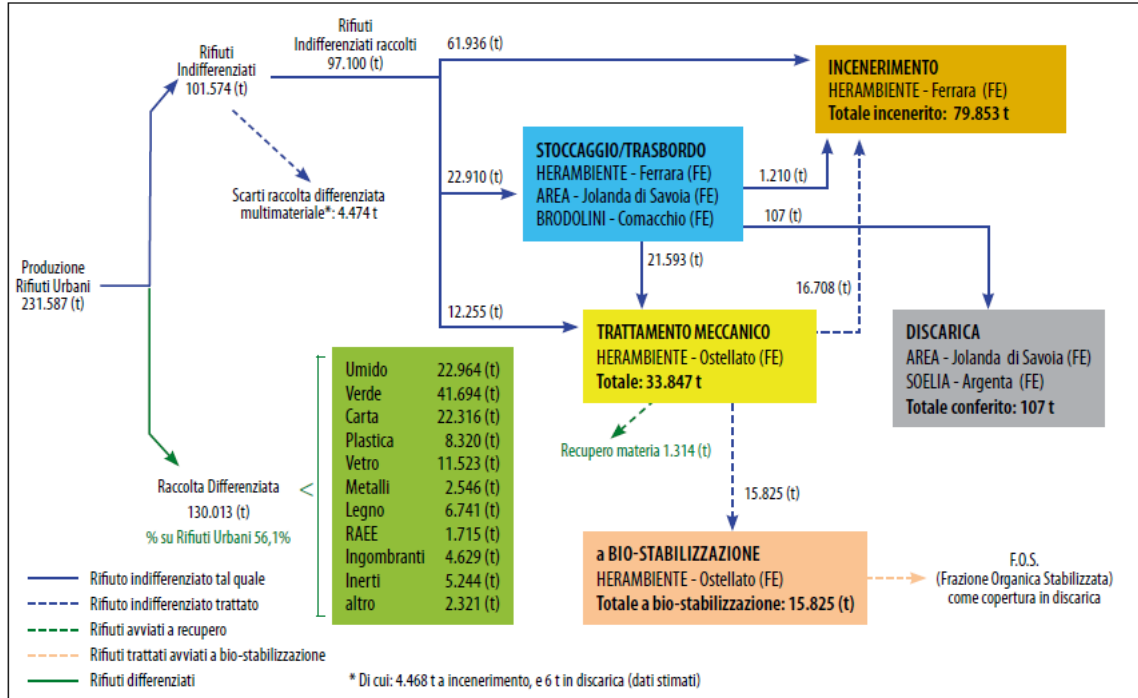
Rifiuti Indifferenziati raccolti 97.100 (t)

61.936 (t)

INCENERIMENTO
HERAMBIENTE - Ferrara (FE)
Totale incenerito: 79.853 t

Rifiuti Indifferenziati 101.574 (t)

Scarti raccolta differenziata multimateriale*: 4.474 t

22.910 (t)

STOCCAGGIO/TRASBORDO
HERAMBIENTE - Ferrara (FE)
AREA - Jolanda di Savoia (FE)
BRODOLINI - Comacchio (FE)

1.210 (t)

107 (t)

21.593 (t)

16.708 (t)

Produzione Rifiuti Urbani 231.587 (t)

12.255 (t)

TRATTAMENTO MECCANICO
HERAMBIENTE - Ostellato (FE)
Totale: 33.847 t

DISCARICA
AREA - Jolanda di Savoia (FE)
SOELIA - Argenta (FE)
Totale conferito: 107 t

| | |
|---|---|
| Umido | 22.964 (t) |
| Verde | 41.694 (t) |
| Carta | 22.316 (t) |
| Plastica | 8.320 (t) |
| Vetro | 11.523 (t) |
| Metalli | 2.546 (t) |
| Legno | 6.741 (t) |
| RAEE | 1.715 (t) |
| Ingombranti | 4.629 (t) |
| Inerti | 5.244 (t) |
| altro | 2.321 (t) |

Recupero materia 1.314 (t)

Raccolta Differenziata 130.013 (t)
% su Rifiuti Urbani 56,1%

15.825 (t)

a BIO-STABILIZZAZIONE
HERAMBIENTE - Ostellato (FE)
Totale a bio-stabilizzazione: 15.825 (t)

F.O.S. (Frazione Organica Stabilizzata) come copertura in discarica

Rifiuto indifferenziato tal quale
Rifiuto indifferenziato trattato
Rifiuti avviati a recupero
Rifiuti trattati avviati a bio-stabilizzazione
Rifiuti differenziati

* Di cui: 4.468 t a incenerimento, e 6 t in discarica (dati stimati)